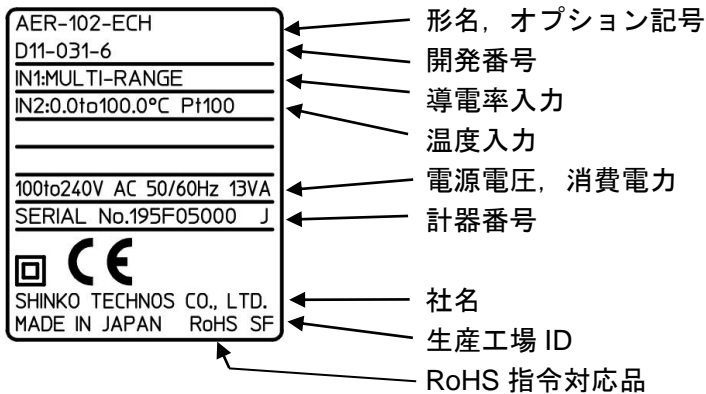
AER-102-ECH
D11-031-6
IN1:MULTI-RANGE
IN2:0.0to100.0°C Pt100

100to240V AC 50/60Hz 13VA
SERIAL No.195F05000 J
CE
SHINKO TECHNOS CO., LTD.
MADE IN JAPAN RoHS SF

形名，オプション記号
開発番号
導電率入力
温度入力
電源電圧，消費電力
計器番号
社名
生産工場 ID
RoHS 指令対応品